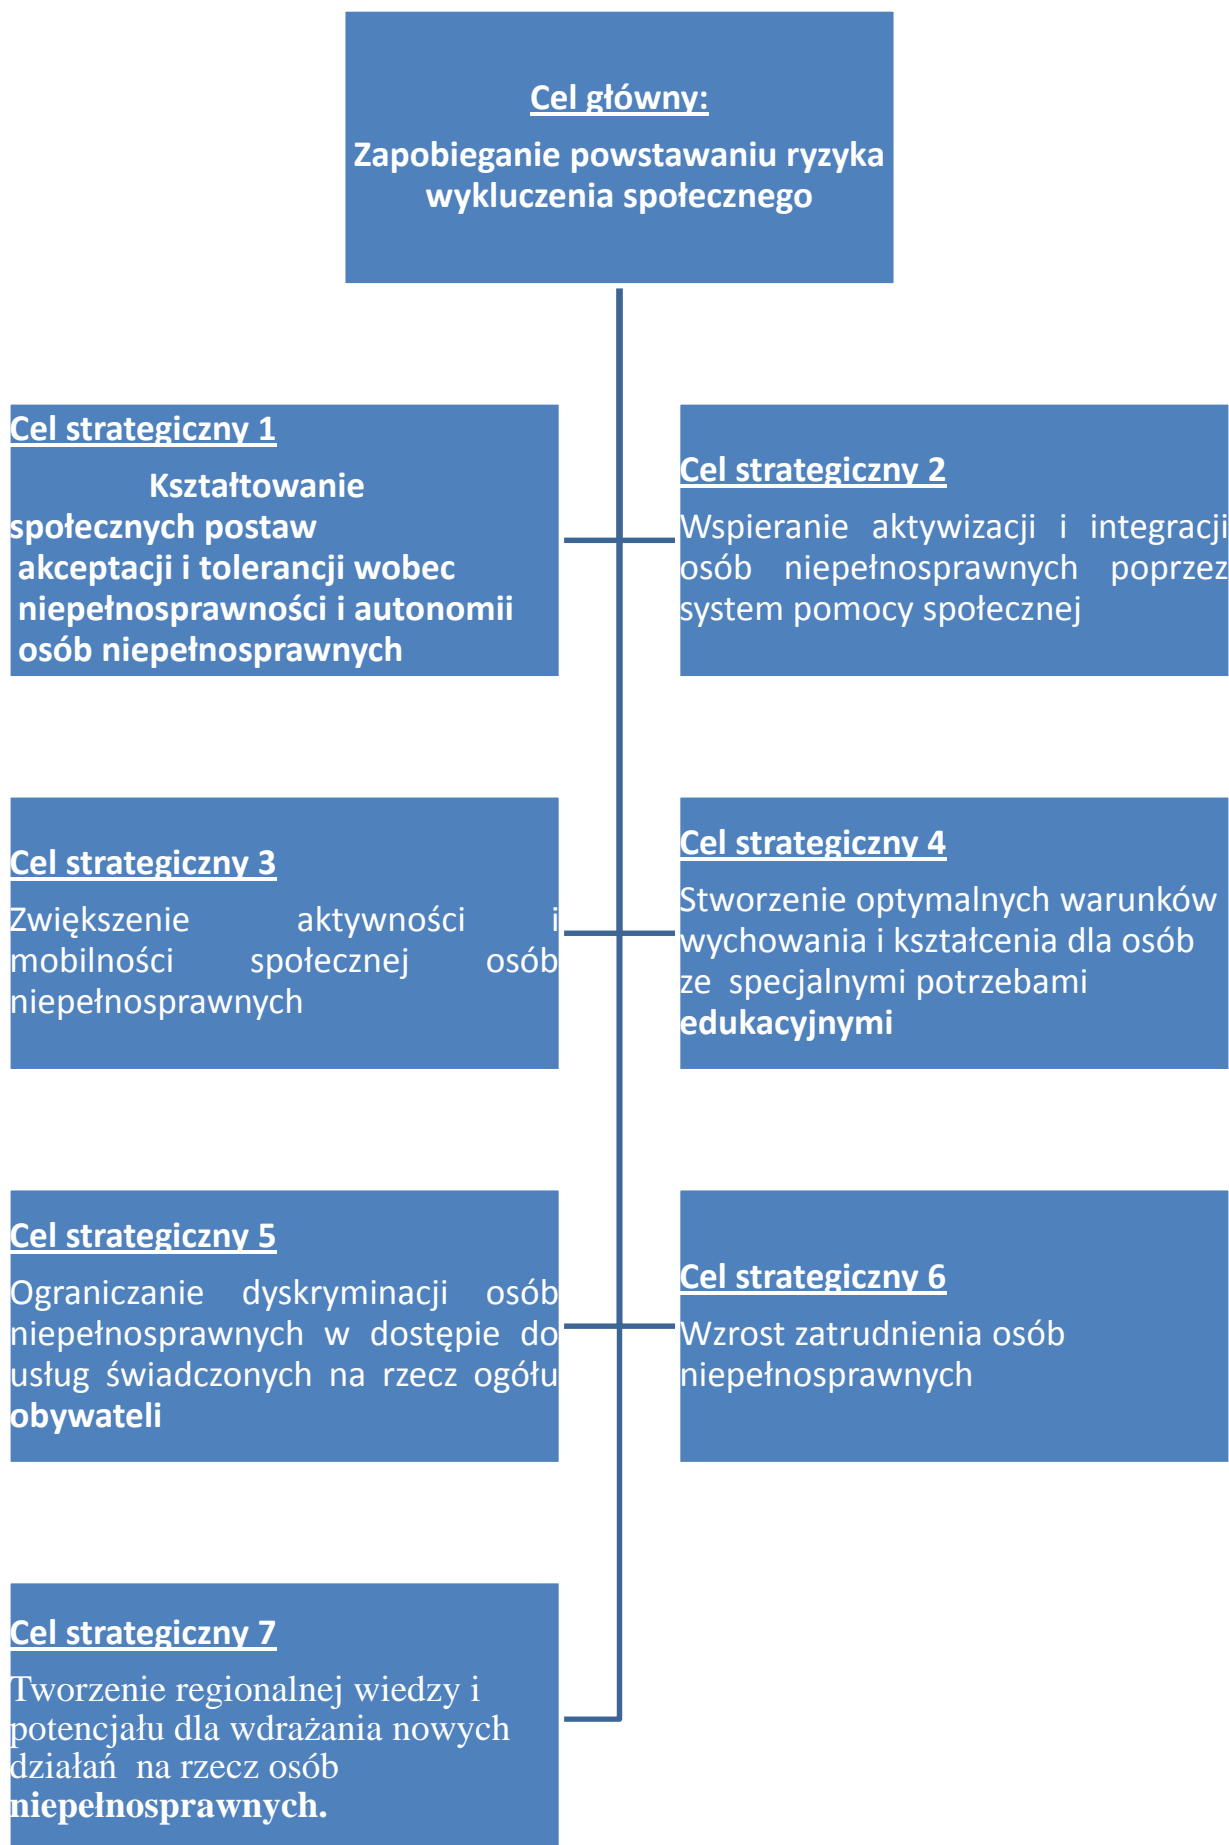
Cel główny:

Zapobieganie powstawaniu ryzyka wykluczenia społecznego

Cel strategiczny 1

Kształtowanie społecznych postaw akceptacji i tolerancji wobec niepełnosprawności i autonomii osób niepełnosprawnych

Cel strategiczny 2

Wspieranie aktywizacji i integracji osób niepełnosprawnych poprzez system pomocy społecznej

Cel strategiczny 3

Zwiększenie aktywności i mobilności społecznej osób niepełnosprawnych

Cel strategiczny 4

Stworzenie optymalnych warunków wychowania i kształcenia dla osób ze specjalnymi potrzebami edukacyjnymi

Cel strategiczny 5

Ograniczanie dyskryminacji osób niepełnosprawnych w dostępie do usług świadczonych na rzecz ogółu obywateli

Cel strategiczny 6

Wzrost zatrudnienia osób niepełnosprawnych

Cel strategiczny 7

Tworzenie regionalnej wiedzy i potencjału dla wdrażania nowych działań na rzecz osób niepełnosprawnych.